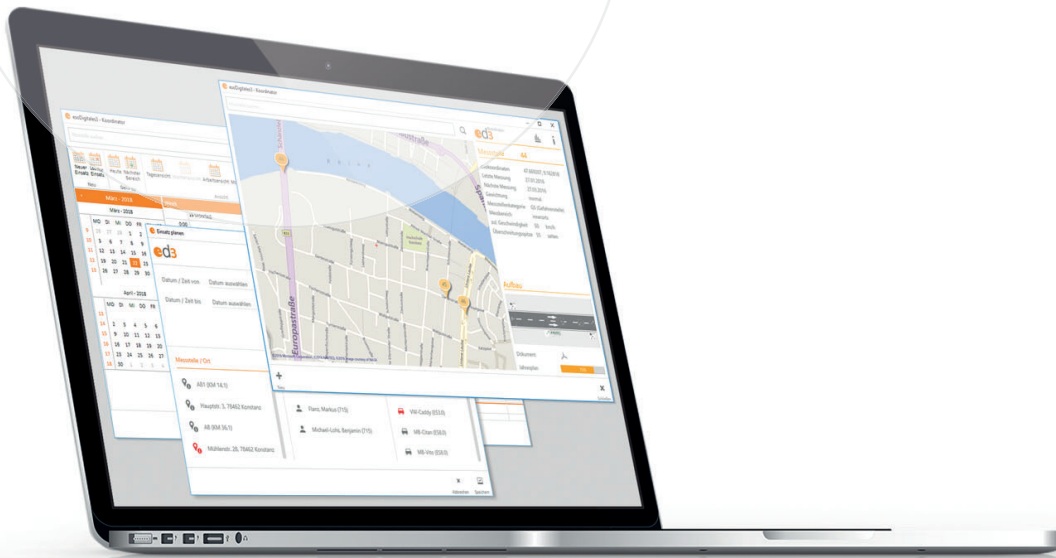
ecoDigitales3 - Koordinator

ed3

Neuer Einsatz | Heute | Nächster Bereich | Tagesansicht | Arbeitswoche

Neu

März - 2018

MO DI MI DO FR

5 6 7 8 9
12 13 14 15 16
19 20 21 22 23
26 27 28 29 30

April - 2018

MO DI MI DO FR

2 3 4 5 6
9 10 11 12 13
16 17 18 19 20
23 24 25 26 27
30 1 2 3 4

Einsatz planen

Datum / Zeit von   Datum auswählen

Datum / Zeit bis   Datum auswählen

Messstelle / Ort

A81 (KM 14.1)

Hauptstr. 3, 78462 Konstanz

A8 (KM 36.1)

Mühlenstr. 26, 78462 Konstanz

Flanz, Markus (715)

Michael-Luhs, Benjamin (715)

VW-Caddy (E53.0)

MB-Citan (E6.0)

MB-Vito (E8.0)

Abbrechen   Speichern

ecoDigitales3 - Koordinator

Europastraße

Messstelle

Aufbau

Schließen